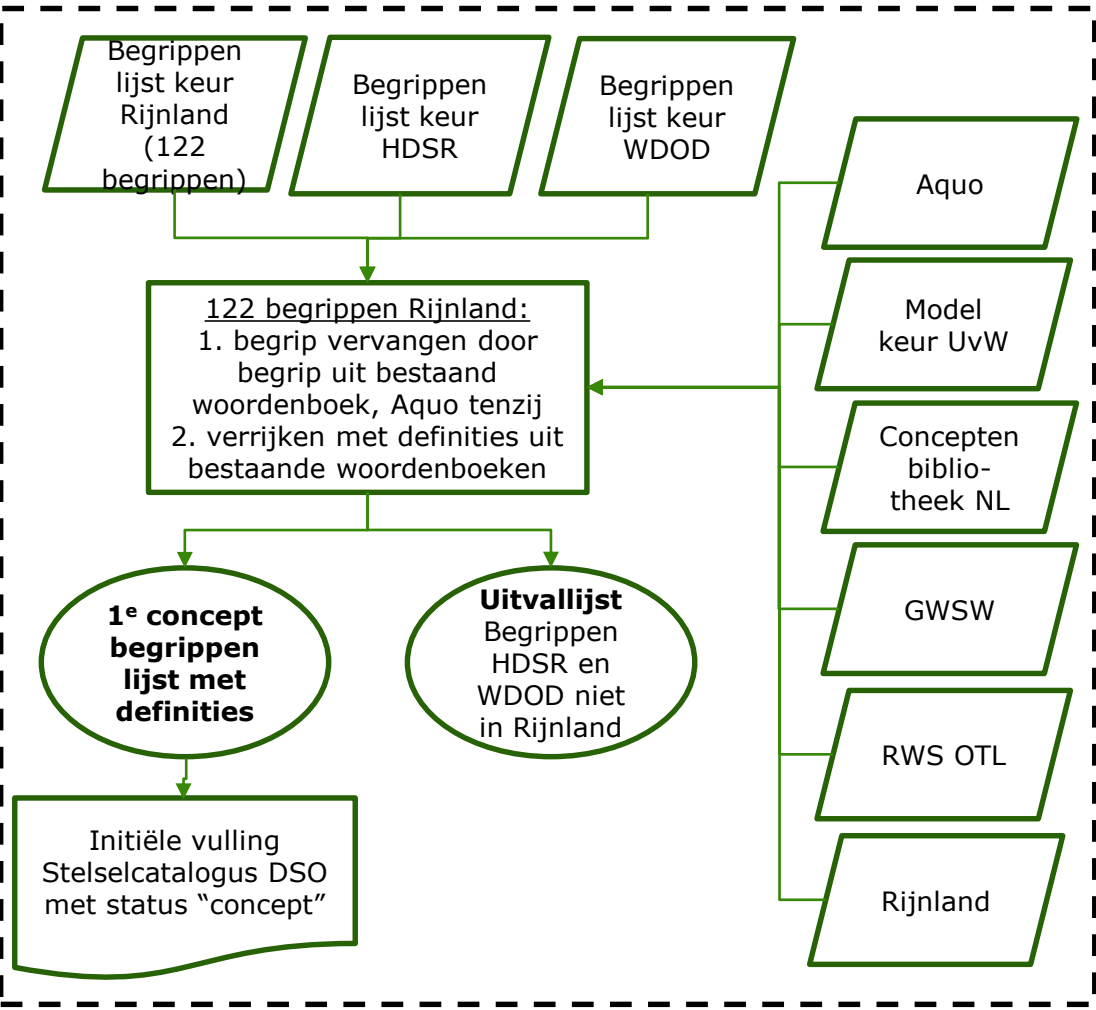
Begrippen lijst keur Rijnland (122 begrippen)

Begrippen lijst keur HDSR

Begrippen lijst keur WDOD

Aquo

122 begrippen Rijnland:
1. begrip vervangen door begrip uit bestaand woordenboek, Aquo tenzij
2. verrijken met definities uit bestaande woordenboeken

Model keur UvW

Concepten biblio-theek NL

$1^e$ concept begrippen lijst met definities

Uitvallijst
Begrippen HDSR en WDOD niet in Rijnland

GWSW

RWS OTL

Initiële vulling Stelselcatalogus DSO met status "concept"

Rijnland